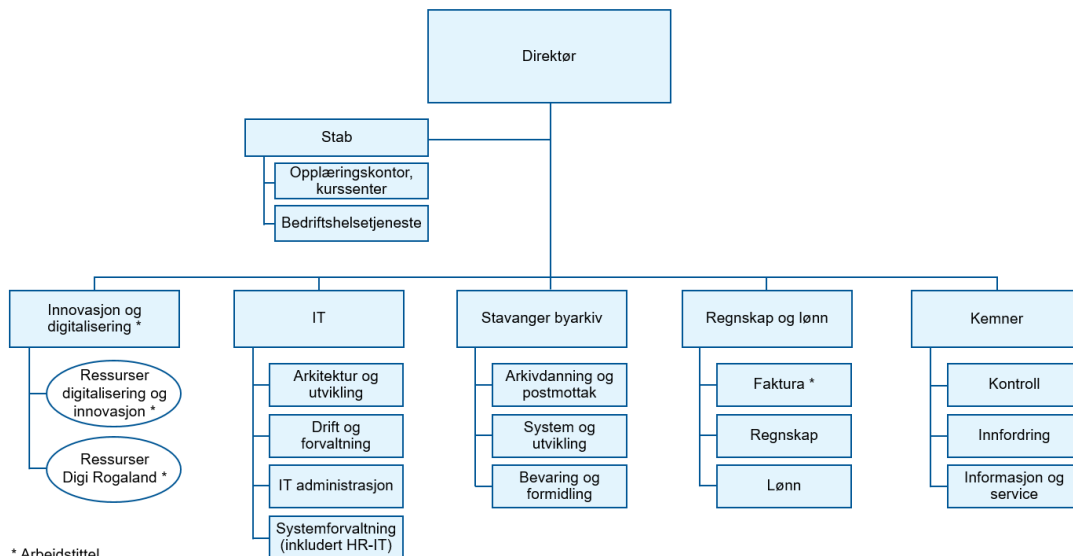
Direktør

Stab

Opplæringskontor, kurssenter

Bedriftshelsetjeneste

Innovasjon og digitalisering *

Ressurser digitalisering og innovasjon *

Ressurser Digi Rogaland *

IT

Arkitektur og utvikling

Drift og forvaltning

IT administrasjon

Systemforvaltning (inkludert HR-IT)

Stavanger byarkiv

Arkivdanning og postmottak

System og utvikling

Bevaring og formidling

Regnskap og lønn

Faktura *

Regnskap

Lønn

Kemner

Kontroll

Innfordring

Informasjon og service

* Arbeidstittel